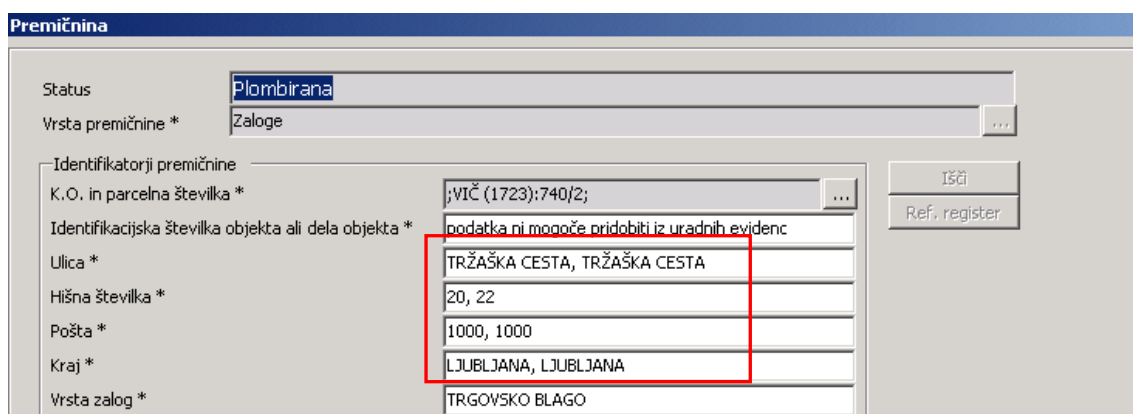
Premičnina

Status | Plombirana
Vrsta premičnine * | Zaloge | ...

Identifikatorji premičnine

K.O. in parcelna številka * | ;VIČ (1723):740/2; | ...
Identifikacijska številka objekta ali dela objekta * | podatka ni mogoče pridobiti iz uradnih evidenc
Ulica * | TRŽAŠKA CESTA, TRŽAŠKA CESTA
Hišna številka * | 20, 22
Pošta * | 1000, 1000
Kraj * | LJUBLJANA, LJUBLJANA
Vrsta zalog * | TRGOVSKO BLAGO

Išči
Ref. register